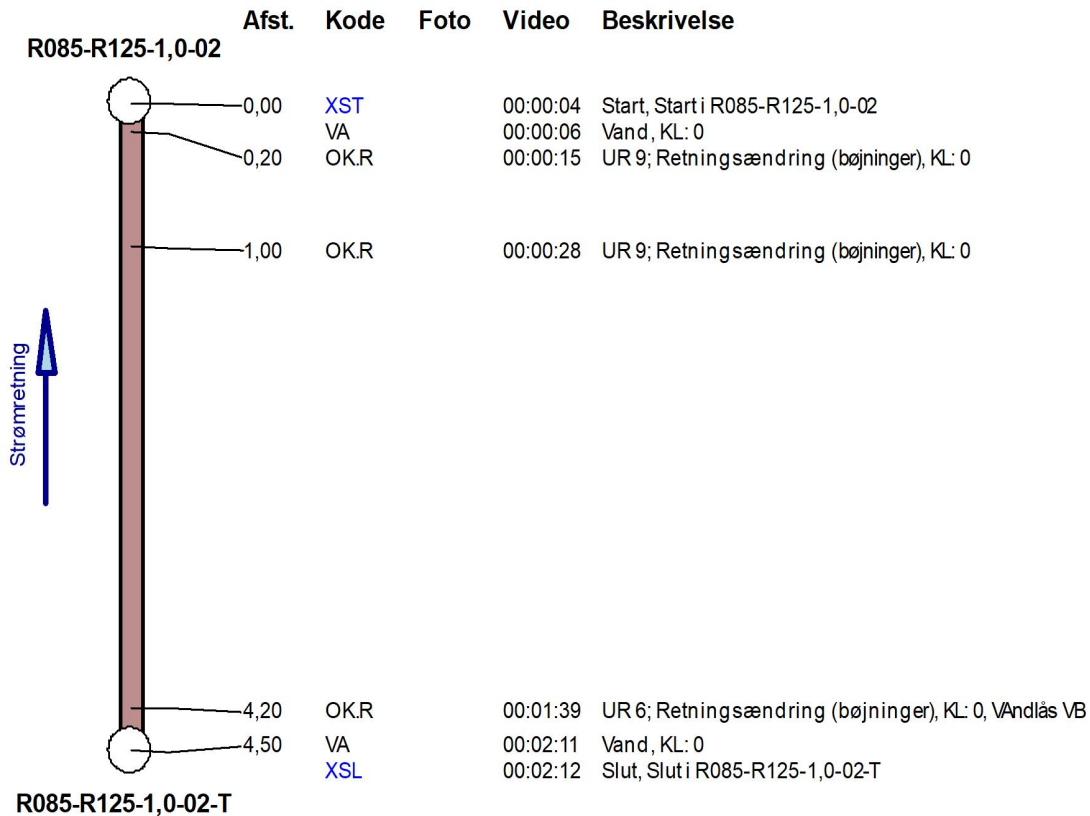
R085-R125-1,0-02

| Afst. | Kode | Foto | Video | Beskrivelse |
|---|---|---|---|---|
| 0,00 | XST | | 00:00:04 | Start, Start i R085-R125-1,0-02 |
| | VA | | 00:00:06 | Vand, KL: 0 |
| 0,20 | OK.R | | 00:00:15 | UR 9; Retningsændring (bøjninger), KL: 0 |
| 1,00 | OK.R | | 00:00:28 | UR 9; Retningsændring (bøjninger), KL: 0 |
| 4,20 | OK.R | | 00:01:39 | UR 6; Retningsændring (bøjninger), KL: 0, VAndlås VB |
| 4,50 | VA | | 00:02:11 | Vand, KL: 0 |
| | XSL | | 00:02:12 | Slut, Slut i R085-R125-1,0-02-T |

Strømretning

R085-R125-1,0-02-T